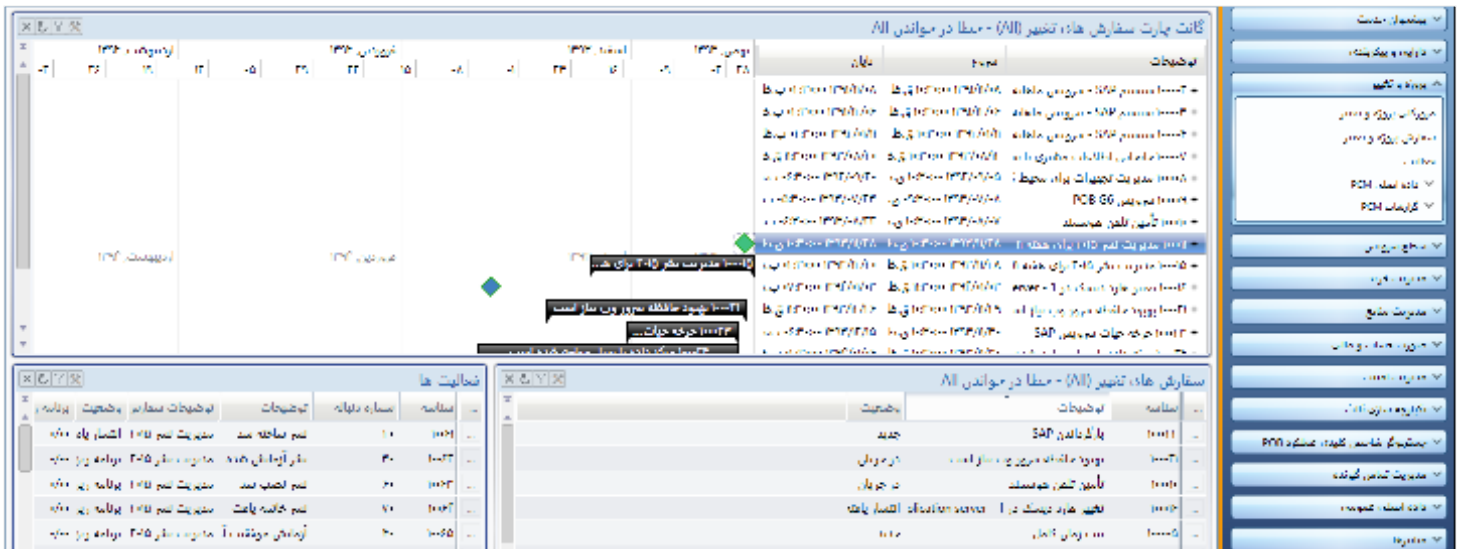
گانت چارت سفارش های تغییر (AI) - خطا در خواندن AI

| توضیحات | شروع | پایان |
|---|---|---|
| PCB G6 تعویض | | |
| تأمین کننده هوشمند | | |
| SAP | | |

مدیریت نقش
مدیریت پروژه
PCM
PCM

فعالیت ها

| شناسه | شماره ردیف | توضیحات | توضیحات سفارش | وضعیت | برنامه |
|---|---|---|---|---|---|
| | ۱۰ | | | | |
| | ۳۰ | | | | |
| | ۷۰ | | | | |
| | ۲۰ | | | | |

سفارش های تغییر (AI) - خطا در خواندن AI

| شناسه | توضیحات | وضعیت |
|---|---|---|
| | SAP | جدید |
| | | در جریان |
| | تأمین کننده هوشمند | در جریان |
| | server | |
| | | |

PCB